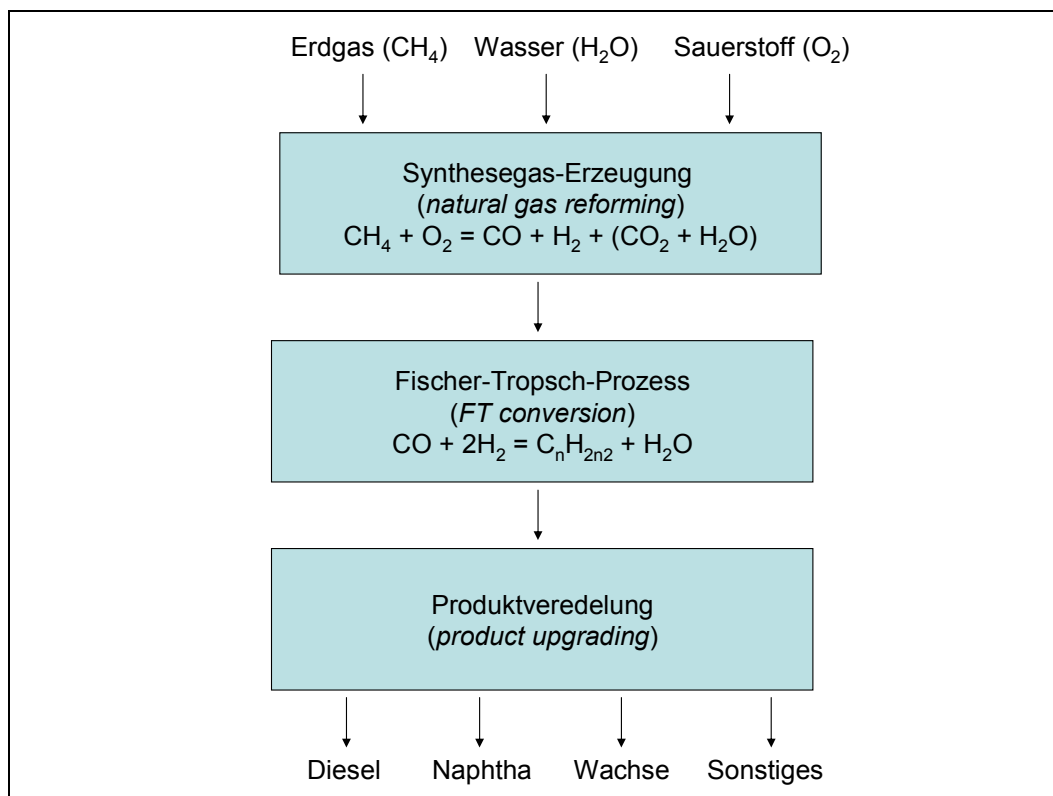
Erdgas ($CH_4$) Wasser ($H_2O$) Sauerstoff ($O_2$)

Synthesegas-Erzeugung
(*natural gas reforming*)
$CH_4 + O_2 = CO + H_2 + (CO_2 + H_2O)$

Fischer-Tropsch-Prozess
(*FT conversion*)
$CO + 2H_2 = C_nH_{2n2} + H_2O$

Produktveredelung
(*product upgrading*)

Diesel Naphtha Wachse Sonstiges